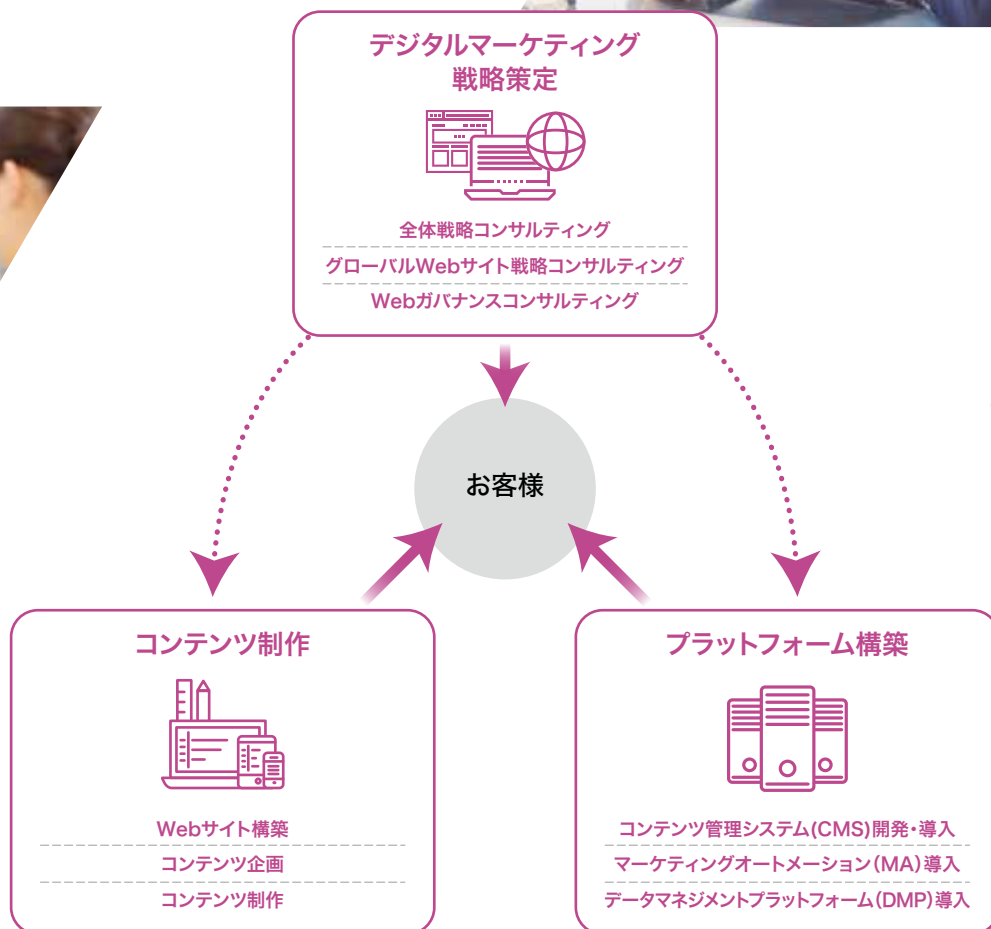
デジタルマーケティング
戦略策定

全体戦略コンサルティング
グローバルWebサイト戦略コンサルティング
Webガバナンスコンサルティング

お客様

コンテンツ制作

Webサイト構築
コンテンツ企画
コンテンツ制作

プラットフォーム構築

コンテンツ管理システム(CMS)開発・導入
マーケティングオートメーション(MA)導入
データマネジメントプラットフォーム(DMP)導入